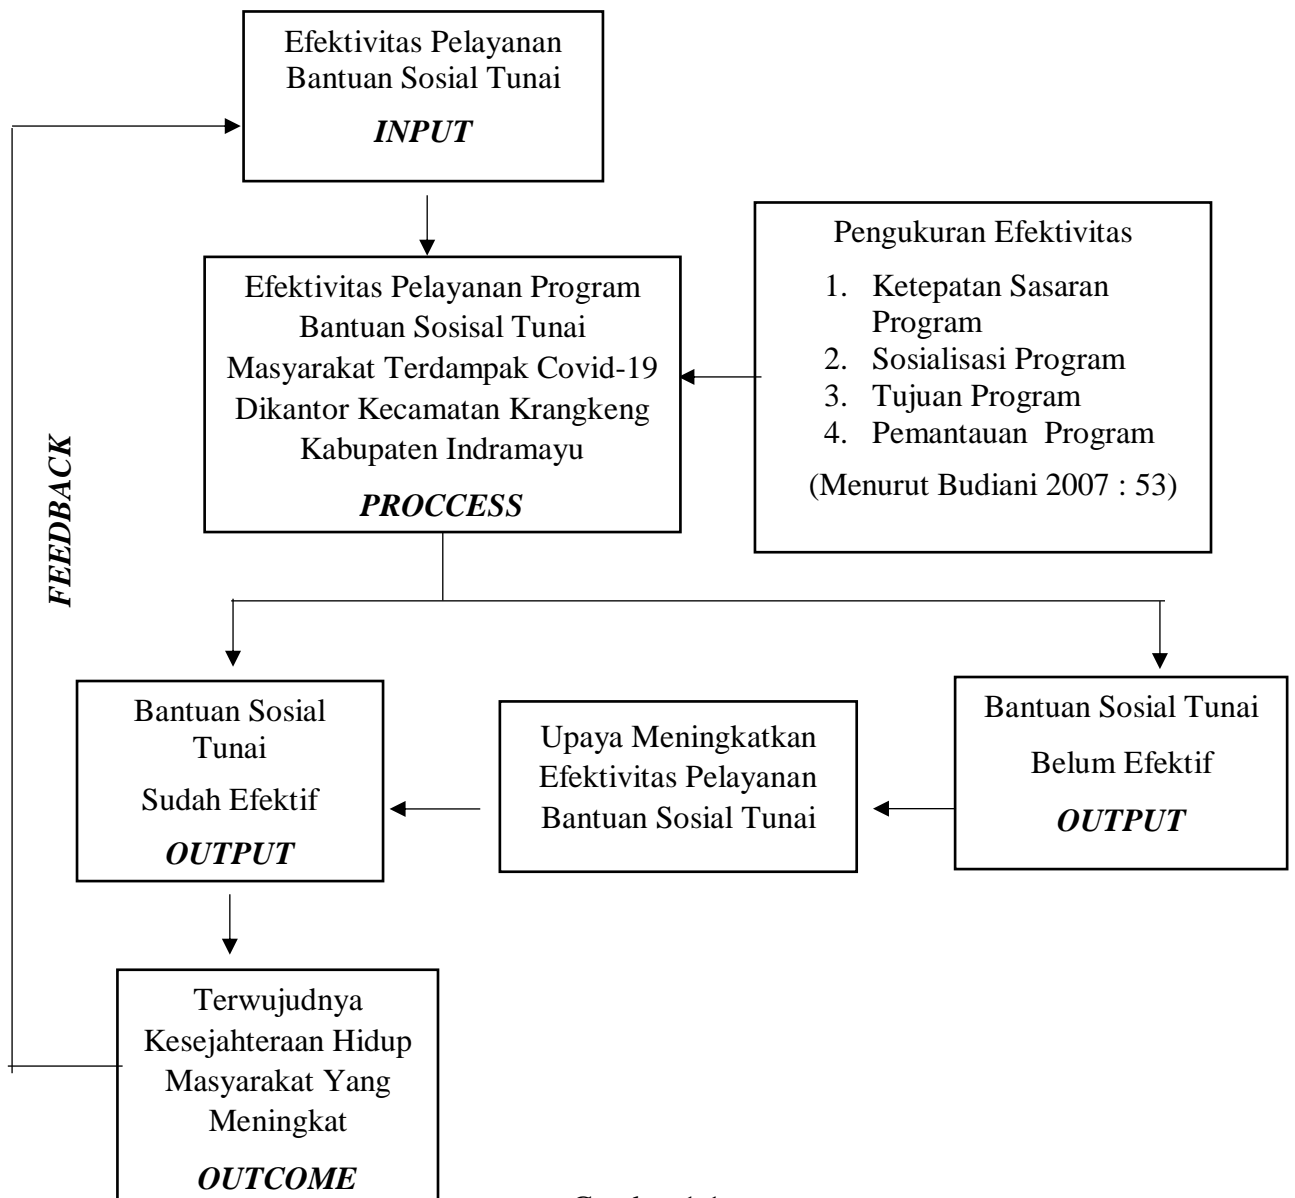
Efektivitas Pelayanan Bantuan Sosial Tunai

*INPUT*

Pengukuran Efektivitas

1. Ketepatan Sasaran Program
2. Sosialisasi Program
3. Tujuan Program
4. Pemantauan Program

(Menurut Budiani 2007 : 53)

Efektivitas Pelayanan Program Bantuan Sosisal Tunai Masyarakat Terdampak Covid-19 Dikantor Kecamatan Krangkeng Kabupaten Indramayu

*PROCCESS*

*FEEDBACK*

Bantuan Sosial Tunai

Sudah Efektif

*OUTPUT*

Upaya Meningkatkan Efektivitas Pelayanan Bantuan Sosial Tunai

Bantuan Sosial Tunai

Belum Efektif

*OUTPUT*

Terwujudnya Kesejahteraan Hidup Masyarakat Yang Meningkat

*OUTCOME*

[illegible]